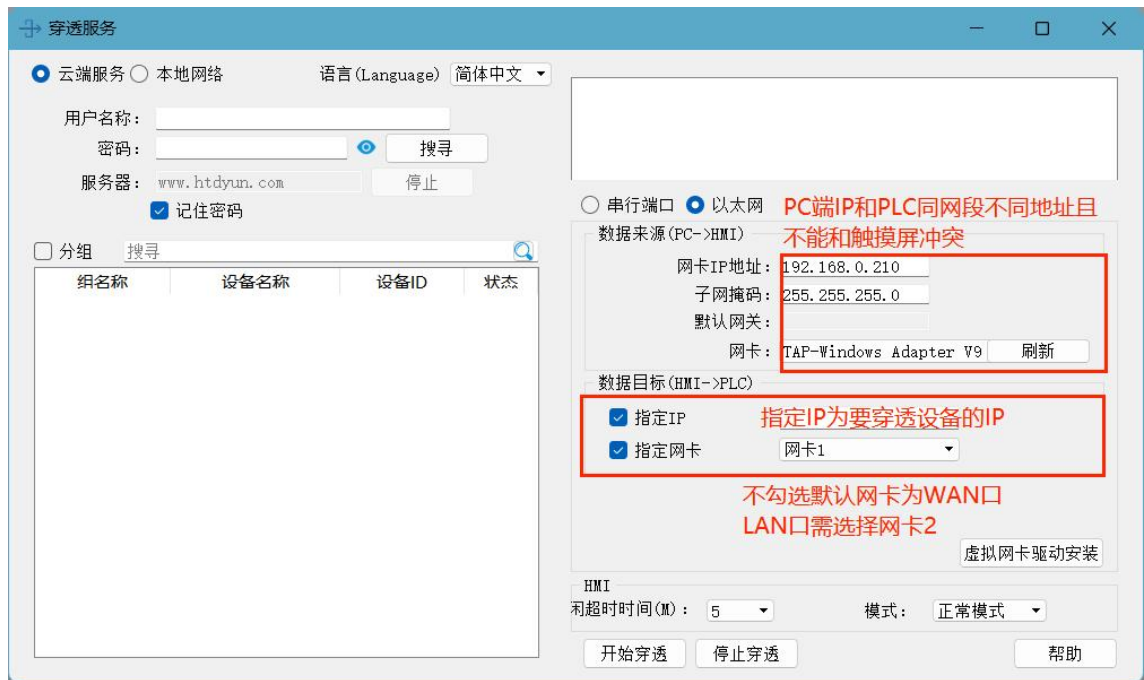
穿透服务

云端服务 本地网络 语言(Language) 简体中文

用户名称：
密码： 搜寻
服务器： www.htdyun.com 停止
记住密码

分组 搜寻

| 组名称 | 设备名称 | 设备ID | 状态 |
|---|---|---|---|

串行端口 以太网 PC端IP和PLC同网段不同地址且不能和触摸屏冲突

数据来源(PC->HMI)
网卡IP地址： 192.168.0.210
子网掩码： 255.255.255.0
默认网关：
网卡： TAP-Windows Adapter V9 刷新

数据目标(HMI->PLC)
指定IP 指定IP为要穿透设备的IP
指定网卡 网卡1

不勾选默认网卡为WAN口
LAN口需选择网卡2

虚拟网卡驱动安装

HMI
闲超时时间(M)： 5 模式： 正常模式

开始穿透 停止穿透 帮助